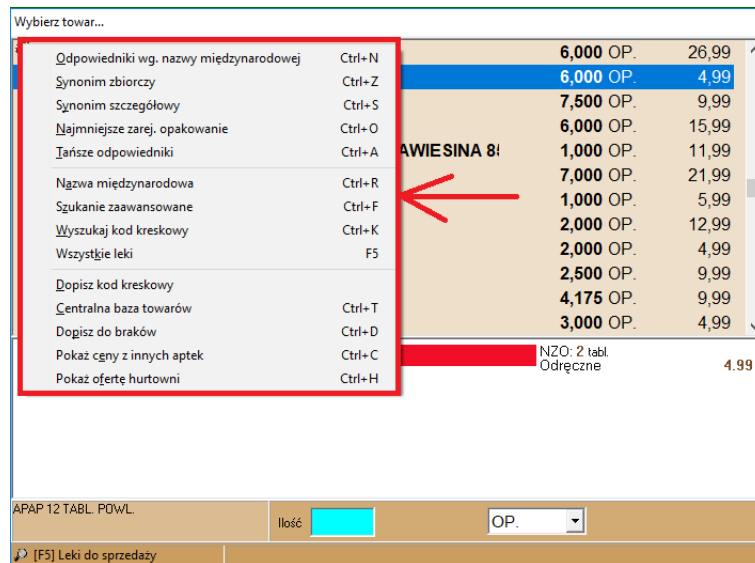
Wybierz towar...

| Odpowiedniki wg. nazwy międzynarodowej | Ctrl+N |
|---|---|
| Synonim zbiorczy | Ctrl+Z |
| Synonim szczegółowy | Ctrl+S |
| Najmniejsze zarej. opakowanie | Ctrl+O |
| Tańsze odpowiedniki | Ctrl+A |
| Nazwa międzynarodowa | Ctrl+R |
| Szukanie zaawansowane | Ctrl+F |
| Wyszukaj kod kreskowy | Ctrl+K |
| Wszystkie leki | F5 |
| Dopisz kod kreskowy | |
| Centralna baza towarów | Ctrl+T |
| Dopisz do braków | Ctrl+D |
| Pokaż ceny z innych aptek | Ctrl+C |
| Pokaż ofertę hurtowni | Ctrl+H |

AWIESINA 8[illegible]

| | | |
|---|---|---|
| 6,000 | OP. | 26,99 |
| 6,000 | OP. | 4,99 |
| 7,500 | OP. | 9,99 |
| 6,000 | OP. | 15,99 |
| 1,000 | OP. | 11,99 |
| 7,000 | OP. | 21,99 |
| 1,000 | OP. | 5,99 |
| 2,000 | OP. | 12,99 |
| 2,000 | OP. | 4,99 |
| 2,500 | OP. | 9,99 |
| 4,175 | OP. | 9,99 |
| 3,000 | OP. | 4,99 |

NZO: 2 tabl.
Odręczne 4.99

APAP 12 TABL. POWL.
Ilość
OP.

[F5] Leki do sprzedaży